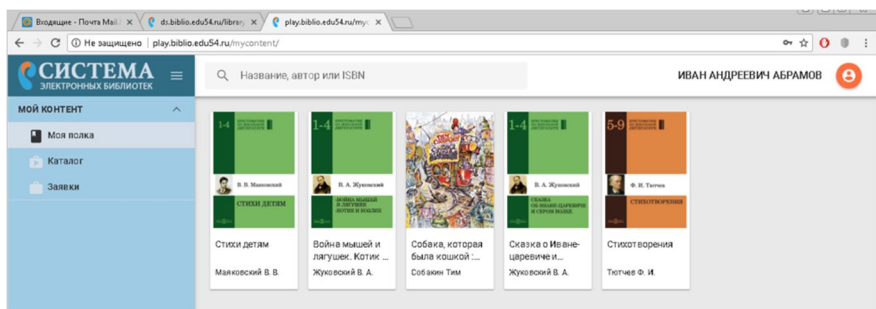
Входящие - Почта Mail. ×
ds.biblio.edu54.ru/librar ×
play.biblio.edu54.ru/myc ×

Не защищено | play.biblio.edu54.ru/mycontent/

СИСТЕМА
ЭЛЕКТРОННЫХ БИБЛИОТЕК

Название, автор или ISBN

ИВАН АНДРЕЕВИЧ АБРАМОВ

МОЙ КОНТЕНТ

Моя полка

Каталог

Заявки

1-4
В. В. Маяковский
СТИХИ ДЕТЯМ
Стихи детям
Маяковский В. В.

1-4
В. А. Жуковский
ВОЙНА МЫШЕЙ И ЛЯГУШЕК. КОТИК И КОЗЛИК
Война мышей и лягушек. Котик ...
Жуковский В. А.

Собака, которая была кошкой :...
Собакин Тим

1-4
В. А. Жуковский
СКАЗКА ОБ ИВАНЕ-ЦАРЕВИЧЕ И СЕРОМ ВОЛКЕ
Сказка о Иване-царевиче и...
Жуковский В. А.

5-9
Ф. И. Тютчев
СТИХОТВОРЕНИЯ
Стихотворения
Тютчев Ф. И.